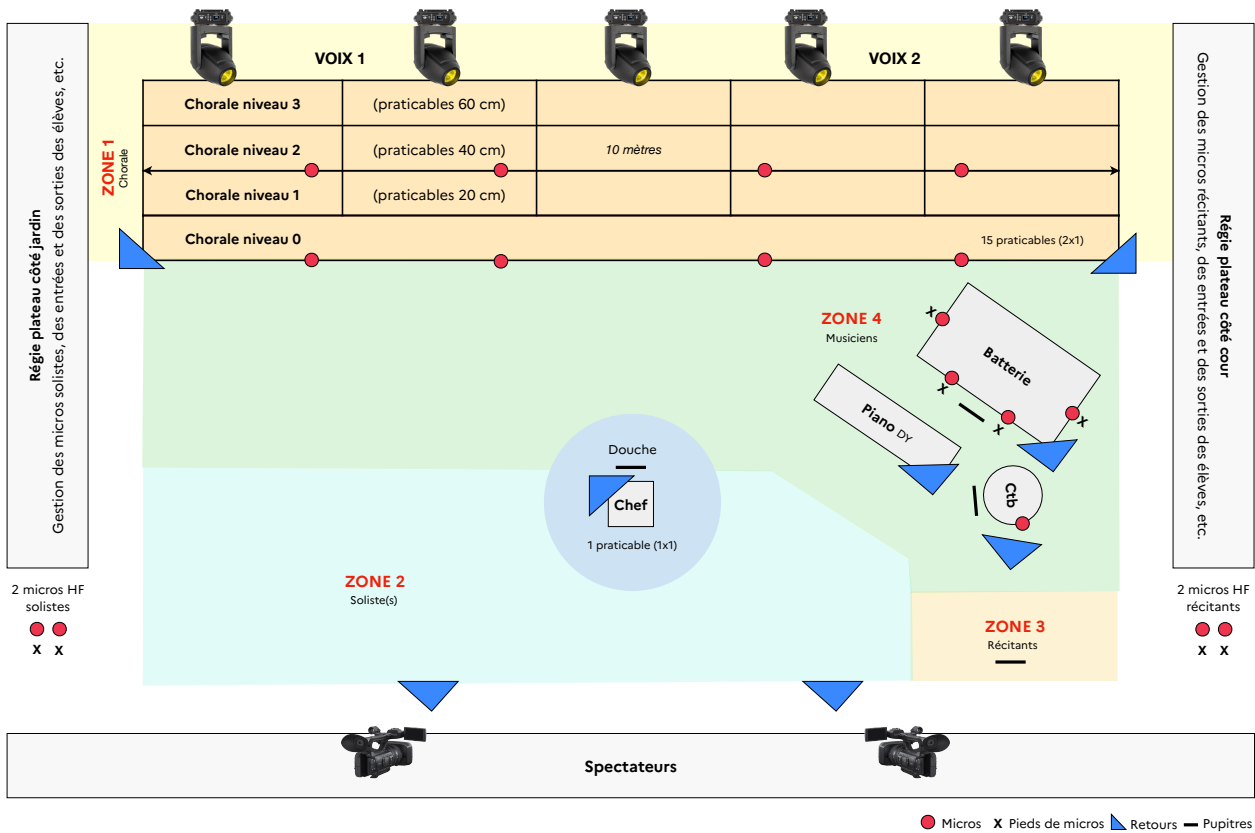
Régie plateau côté jardin
Gestion des micros solistes, des entrées et des sorties des élèves, etc.

VOIX 1

VOIX 2

ZONE 1
Chorale

| Chorale niveau 3 | (praticables 60 cm) | | | |
|---|---|---|---|---|
| Chorale niveau 2 | (praticables 40 cm) | 10 mètres | | |
| Chorale niveau 1 | (praticables 20 cm) | | | |
| Chorale niveau 0 | | | | 15 praticables (2x1) |

Régie plateau côté cour
Gestion des micros récitants, des entrées et des sorties des élèves, etc.

ZONE 4
Musiciens

x
Batterie
x
x
x
Piano DY

Douche
Chef
1 praticable (1x1)

Ctb

ZONE 2
Soliste(s)

ZONE 3
Récitants

2 micros HF solistes
x x

2 micros HF récitants
x x

Spectateurs

Micros x Pieds de micros Retours Pupitres